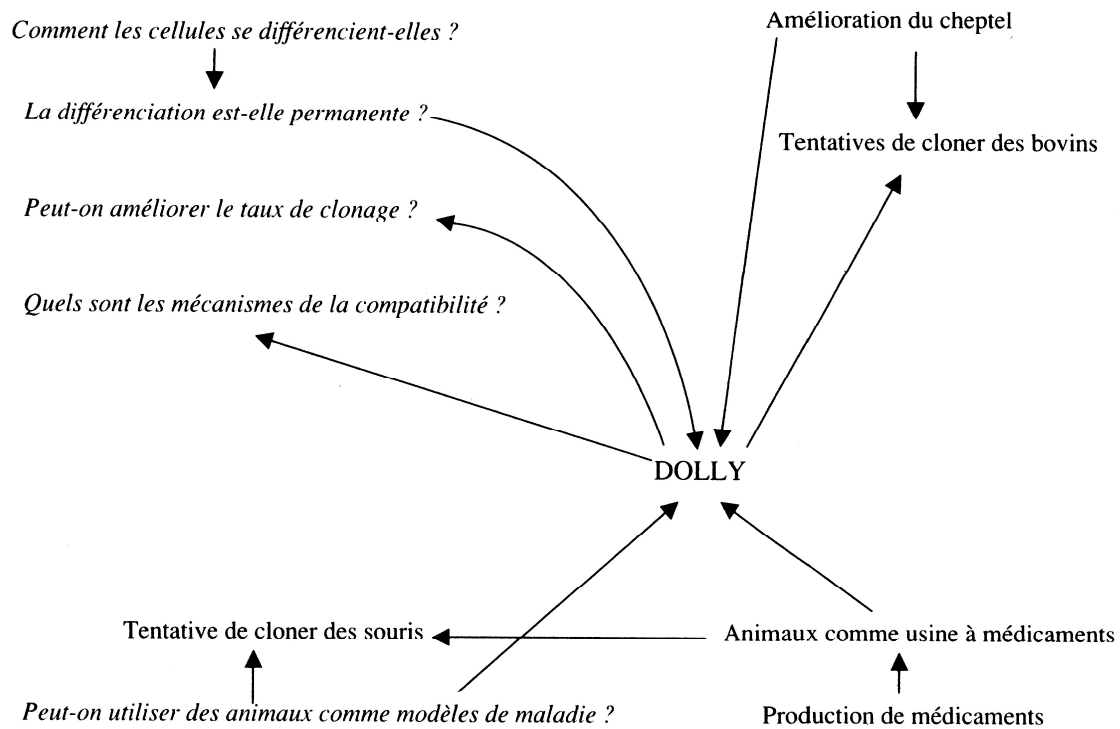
Comment les cellules se différencient-elles ?

La différenciation est-elle permanente ?

Peut-on améliorer le taux de clonage ?

Quels sont les mécanismes de la compatibilité ?

Amélioration du cheptel

Tentatives de cloner des bovins

DOLLY

Tentative de cloner des souris

Animaux comme usine à médicaments

Peut-on utiliser des animaux comme modèles de maladie ?

Production de médicaments